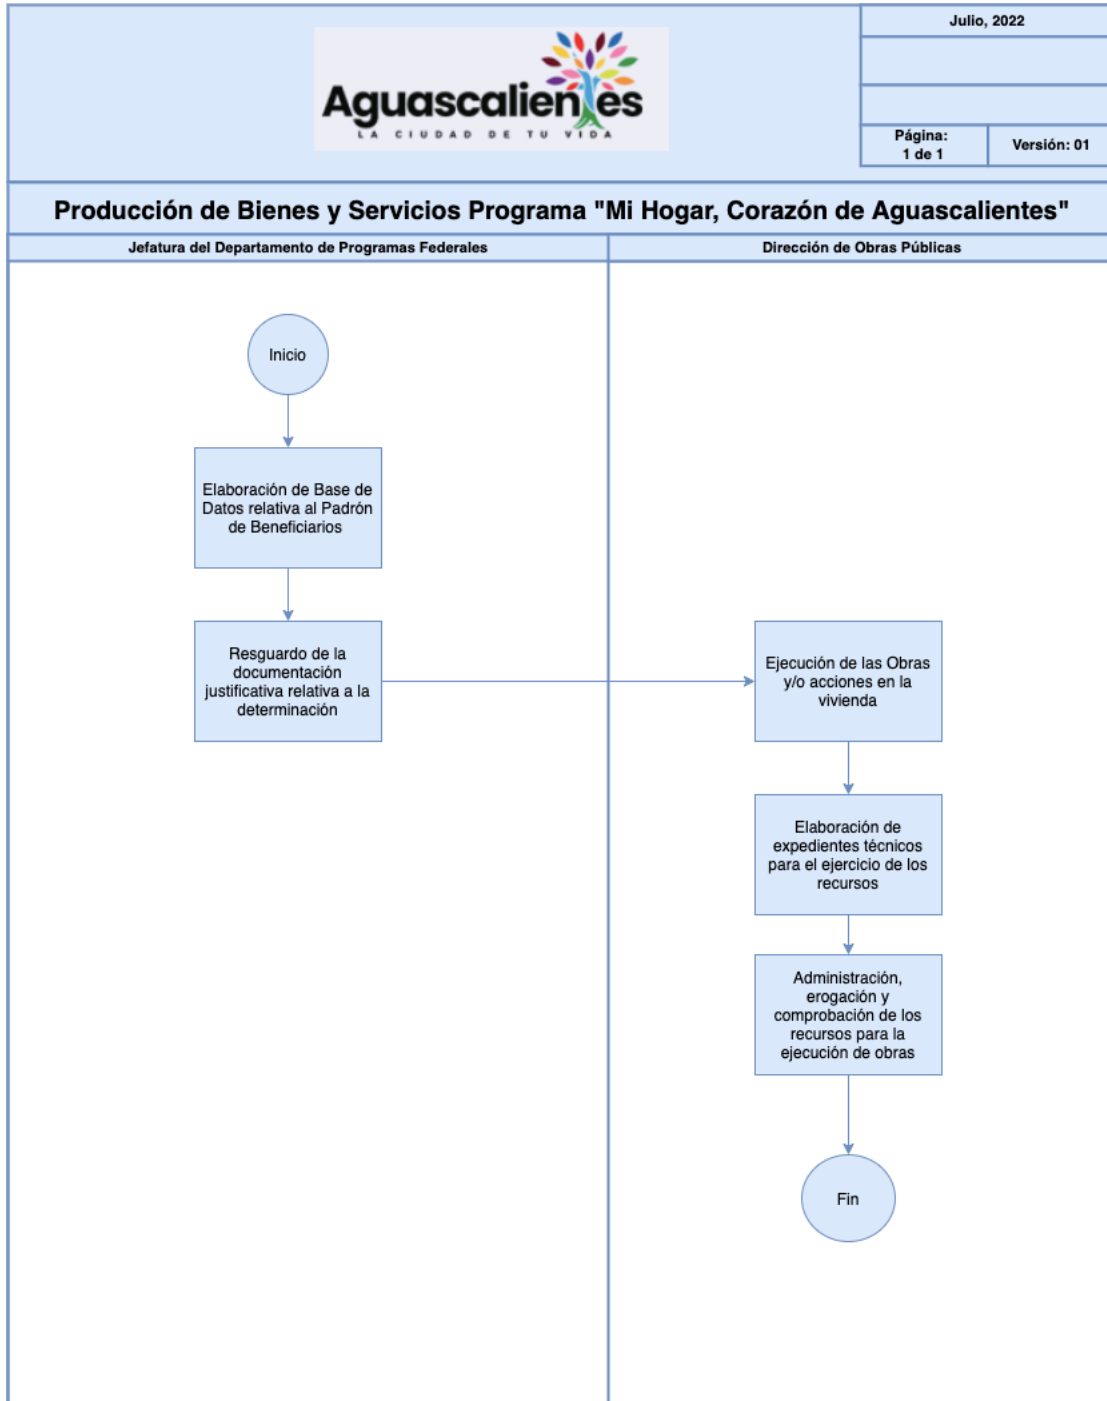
Aguascalientes
LA CIUDAD DE TU VIDA

Julio, 2022

Página: 1 de 1

Versión: 01

Producción de Bienes y Servicios Programa "Mi Hogar, Corazón de Aguascalientes"

Jefatura del Departamento de Programas Federales

Dirección de Obras Públicas

Inicio

Elaboración de Base de Datos relativa al Padrón de Beneficiarios

Resguardo de la documentación justificativa relativa a la determinación

Ejecución de las Obras y/o acciones en la vivienda

Elaboración de expedientes técnicos para el ejercicio de los recursos

Administración, erogación y comprobación de los recursos para la ejecución de obras

Fin